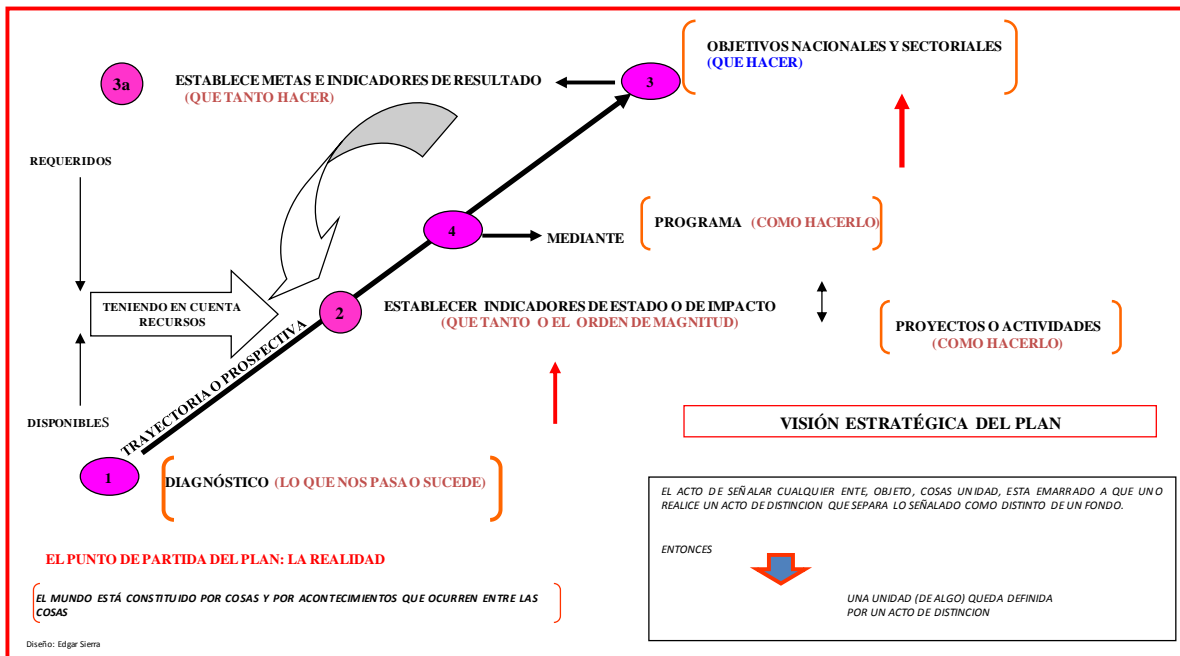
3a ESTABLECE METAS E INDICADORES DE RESULTADO
(QUE TANTO HACER)

3

OBJETIVOS NACIONALES Y SECTORIALES
(QUE HACER)

REQUERIDOS

4 MEDIANTE

PROGRAMA (COMO HACERLO)

TENIENDO EN CUENTA RECURSOS

2

ESTABLECER INDICADORES DE ESTADO O DE IMPACTO
(QUE TANTO O EL ORDEN DE MAGNITUD)

PROYECTOS O ACTIVIDADES
(COMO HACERLO)

TRAYECTORIA O PROSPECTIVA

DISPONIBLES

VISIÓN ESTRATÉGICA DEL PLAN

1

DIAGNÓSTICO (LO QUE NOS PASA O SUCEDE)

EL ACTO DE SEÑALAR CUALQUIER ENTE, OBJETO, COSAS UNIDAD, ESTA EMARRADO A QUE UNO REALICE UN ACTO DE DISTINCION QUE SEPARA LO SEÑALADO COMO DISTINTO DE UN FONDO.

ENTONCES

UNA UNIDAD (DE ALGO) QUEDA DEFINIDA POR UN ACTO DE DISTINCION

EL PUNTO DE PARTIDA DEL PLAN: LA REALIDAD

EL MUNDO ESTÁ CONSTITUIDO POR COSAS Y POR ACONTECIMIENTOS QUE OCURREN ENTRE LAS COSAS

Diseño: Edgar Sierra